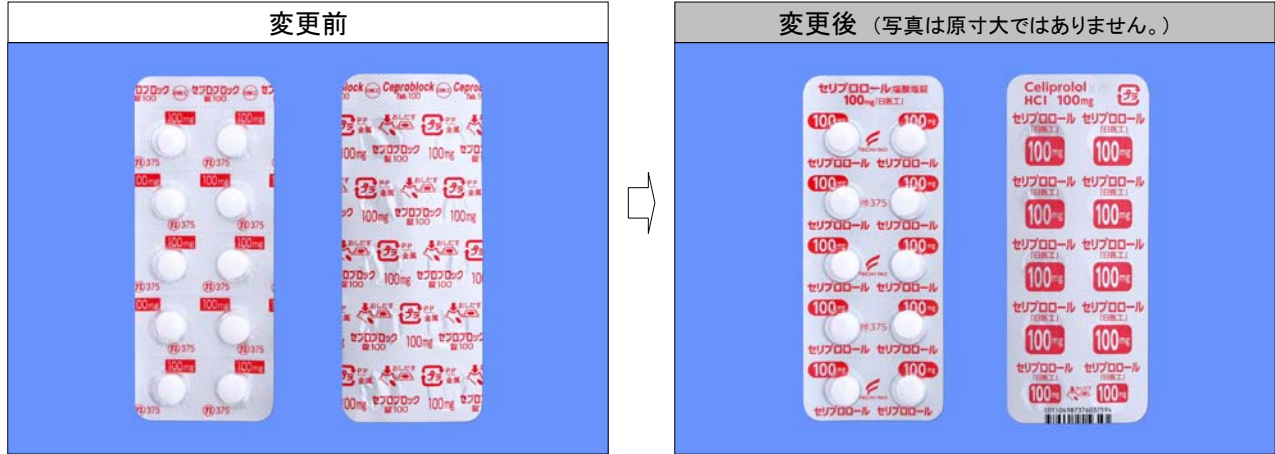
変更前

セプロブロック 錠100 セ

100mg
375 375
100mg 100mg
375 375
100mg 100mg
375 375
100mg 100mg
375 375
100mg 100mg
375 375

Ceproblock Tab.100 Ceproblock

PP 金属 おしだす
100mg セプロブロック 錠100 100mg
PP 金属 おしだす
100mg セプロブロック 錠100
セプロブロック 錠100 100mg セプロブロック 錠100
PP 金属 おしだす
セプロブロック 錠100 100mg セプロブロック 錠100
PP 金属 おしだす
100mg セプロブロック 錠100 100mg

変更後 （写真は原寸大ではありません。）

セリプロロール塩酸塩錠 100mg「日医工」
100mg 100mg
セリプロロール セリプロロール
100mg 100mg
375
セリプロロール セリプロロール
100mg 100mg
セリプロロール セリプロロール
100mg 100mg
375
セリプロロール セリプロロール
100mg 100mg
セリプロロール セリプロロール

Celiprolol HCl 100mg
セリプロロール 「日医工」 セリプロロール 「日医工」
100mg 100mg
セリプロロール 「日医工」 セリプロロール 「日医工」
100mg 100mg
セリプロロール 「日医工」 セリプロロール 「日医工」
100mg 100mg
セリプロロール 「日医工」 セリプロロール 「日医工」
100mg 100mg
セリプロロール セリプロロール
100mg 100mg